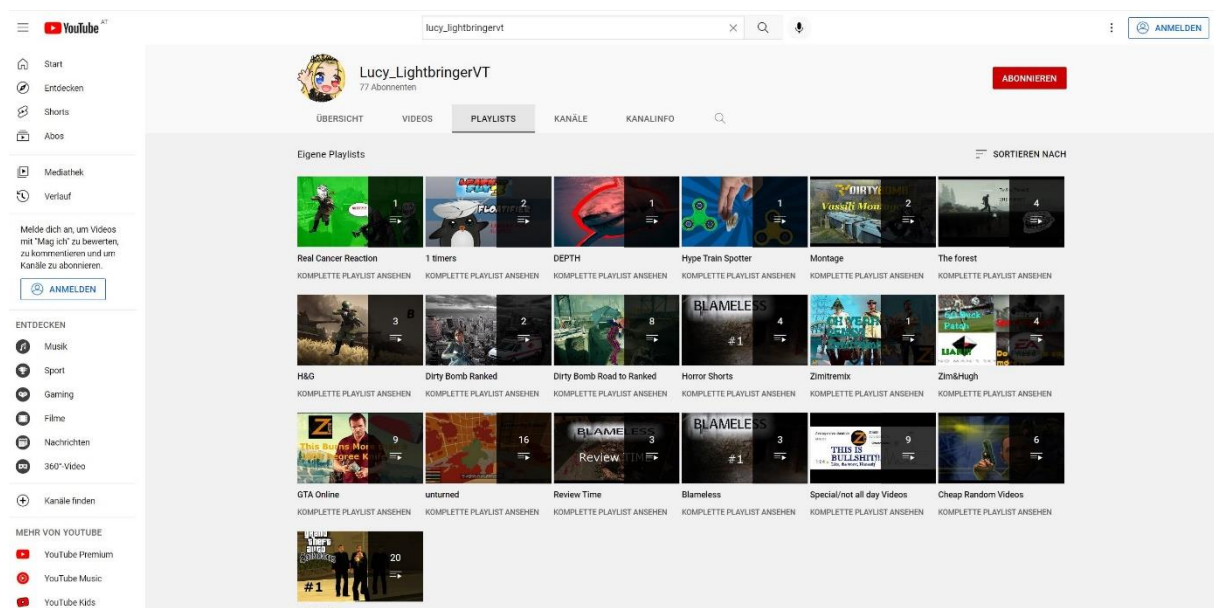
YouTube AT

lucy_lightbringervt

ANMELDEN

Start
Entdecken
Shorts
Abos

Mediathek
Verlauf

Melde dich an, um Videos mit "Mag ich" zu bewerten, zu kommentieren und um Kanäle zu abonnieren.

ANMELDEN

ENTDECKEN
Musik
Sport
Gaming
Filme
Nachrichten
360°-Video

Kanäle finden

MEHR VON YOUTUBE
YouTube Premium
YouTube Music
YouTube Kids

Lucy_LightbringerVT
77 Abonnenten

ABONNIEREN

ÜBERSICHT VIDEOS PLAYLISTS KANÄLE KANALINFO

Eigene Playlists

SORTIEREN NACH

1
Real Cancer Reaction
KOMPLETTE PLAYLIST ANSEHEN

2
1 timers
KOMPLETTE PLAYLIST ANSEHEN

1
DEPTH
KOMPLETTE PLAYLIST ANSEHEN

1
Hype Train Spotter
KOMPLETTE PLAYLIST ANSEHEN

2
Montage
KOMPLETTE PLAYLIST ANSEHEN

4
The forest
KOMPLETTE PLAYLIST ANSEHEN

3
H&G
KOMPLETTE PLAYLIST ANSEHEN

2
Dirty Bomb Ranked
KOMPLETTE PLAYLIST ANSEHEN

8
Dirty Bomb Road to Ranked
KOMPLETTE PLAYLIST ANSEHEN

BLAMELESS #1
4
Horror Shorts
KOMPLETTE PLAYLIST ANSEHEN

1
Zimitremix
KOMPLETTE PLAYLIST ANSEHEN

4
Zim&Hugh
KOMPLETTE PLAYLIST ANSEHEN

This Burns Mo
9
GTA Online
KOMPLETTE PLAYLIST ANSEHEN

16
unturned
KOMPLETTE PLAYLIST ANSEHEN

BLAMELESS Review
3
Review Time
KOMPLETTE PLAYLIST ANSEHEN

BLAMELESS #1
3
Blameless
KOMPLETTE PLAYLIST ANSEHEN

THIS IS BULLSHIT!!
9
Special/not all day Videos
KOMPLETTE PLAYLIST ANSEHEN

6
Cheap Random Videos
KOMPLETTE PLAYLIST ANSEHEN

#1
20